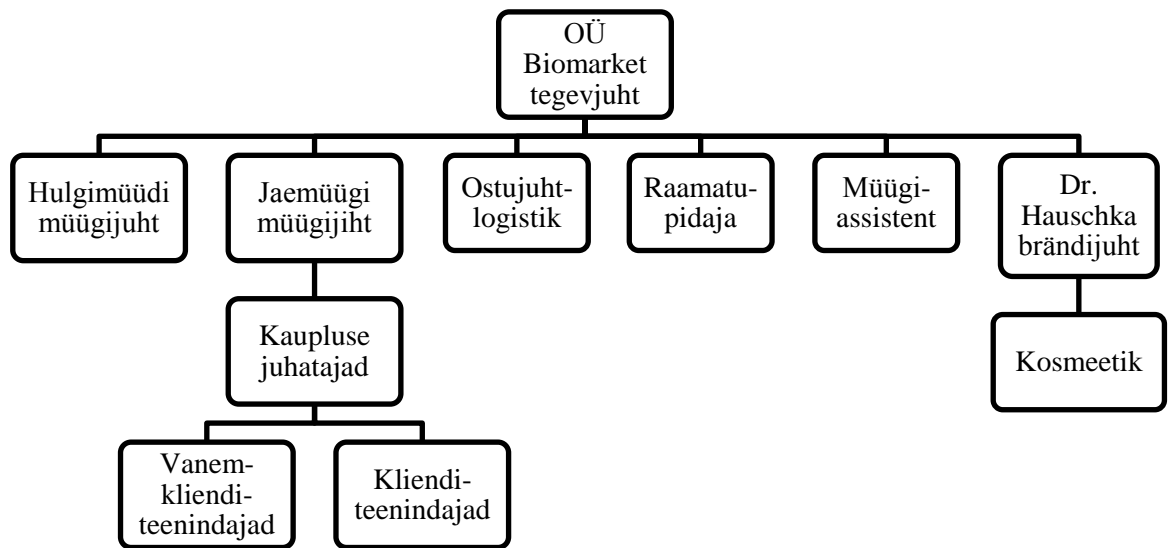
OÜ Biomarket tegevjuht

Hulgimüüdi müügijuht

Jaemüügi müügijiht

Kaupluse juhatajad

Vanemkliendi-teenindajad

Kliendi-teenindajad

Ostujuht-logistik

Raamatupidaja

Müügiassistent

Dr. Hauschka brändijuht

Kosmeetik